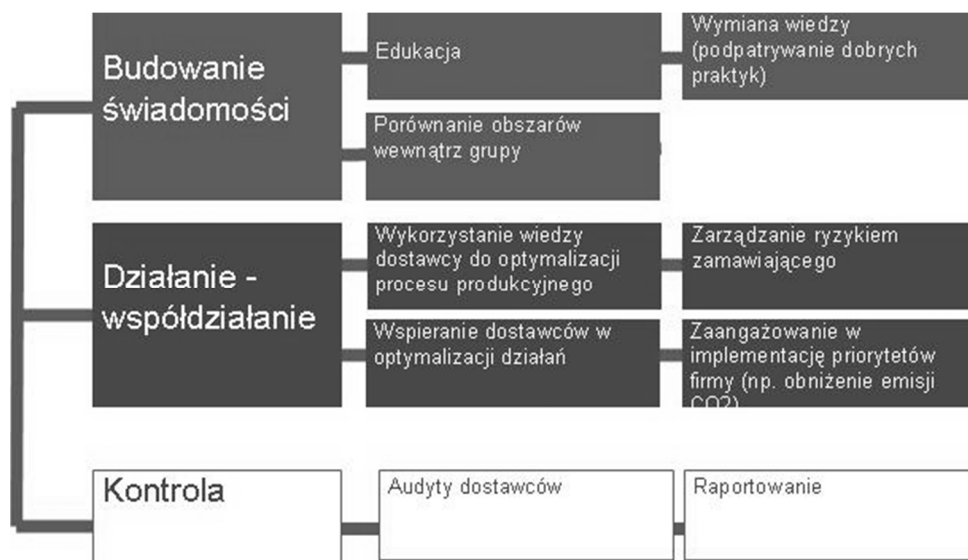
Budowanie świadomości

Edukacja

Wymiana wiedzy (podpatrywanie dobrych praktyk)

Porównanie obszarów wewnątrz grupy

Działanie - współdziałanie

Wykorzystanie wiedzy dostawcy do optymalizacji procesu produkcyjnego

Zarządzanie ryzykiem zamawiającego

Wspieranie dostawców w optymalizacji działań

Zaangażowanie w implementację priorytetów firmy (np. obniżenie emisji CO2)

Kontrola

Audyty dostawców

Raportowanie